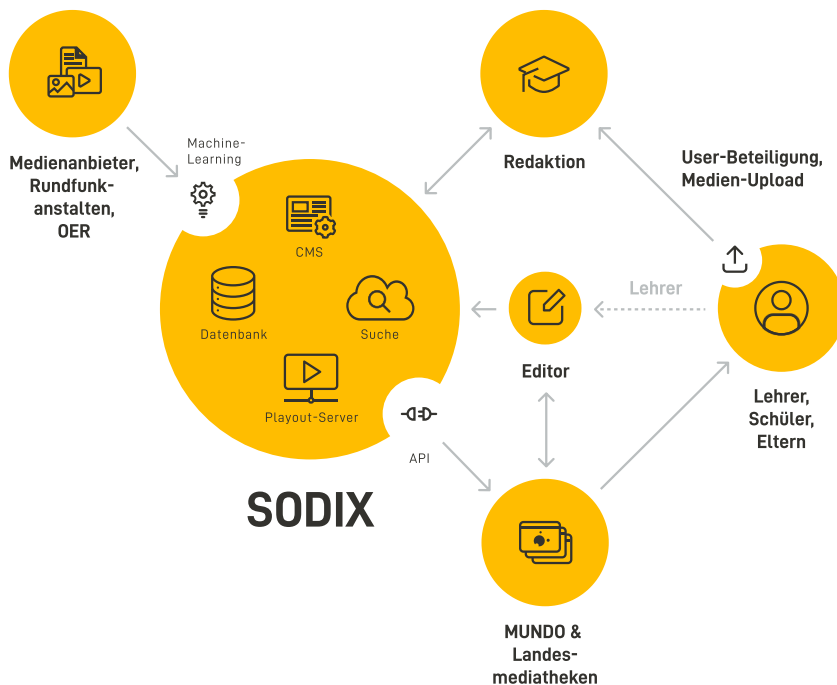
Medienanbieter, Rundfunkanstalten, OER

Machine-Learning

CMS

Datenbank

Suche

Playout-Server

API

SODIX

Redaktion

User-Beteiligung, Medien-Upload

Lehrer

Editor

Lehrer, Schüler, Eltern

MUNDO & Landesmediatheken